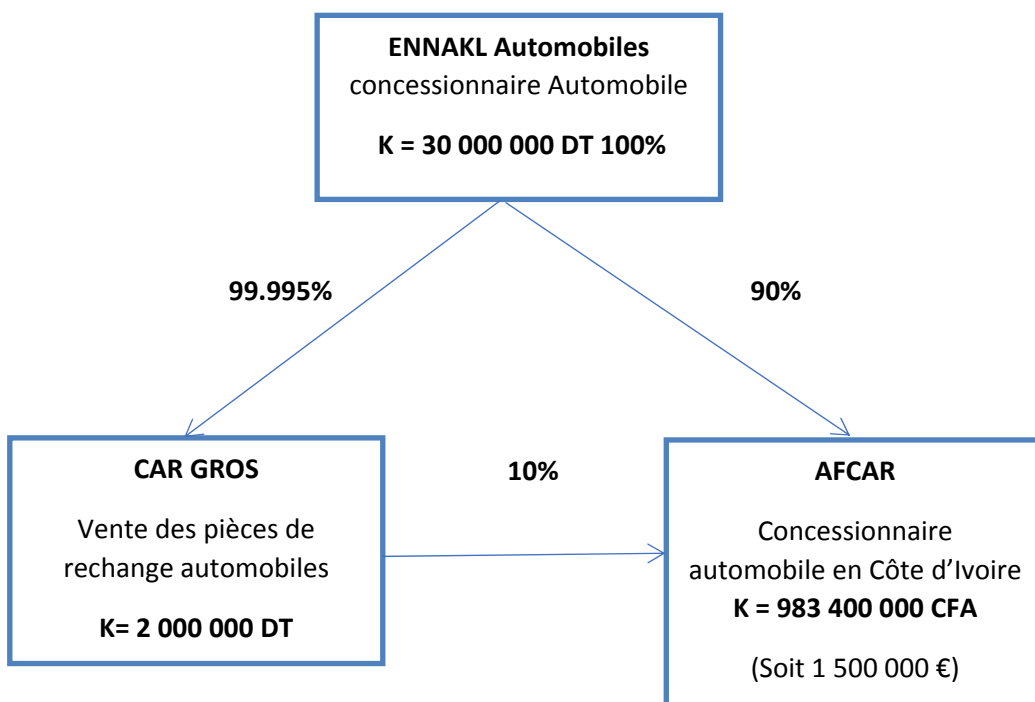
**ENNAKL Automobiles**
concessionnaire Automobile

**K = 30 000 000 DT 100%**

**99.995%**

**90%**

**CAR GROS**

Vente des pièces de rechange automobiles

**K= 2 000 000 DT**

**10%**

**AFCAR**

Concessionnaire automobile en Côte d'Ivoire
**K = 983 400 000 CFA**

(Soit 1 500 000 €)